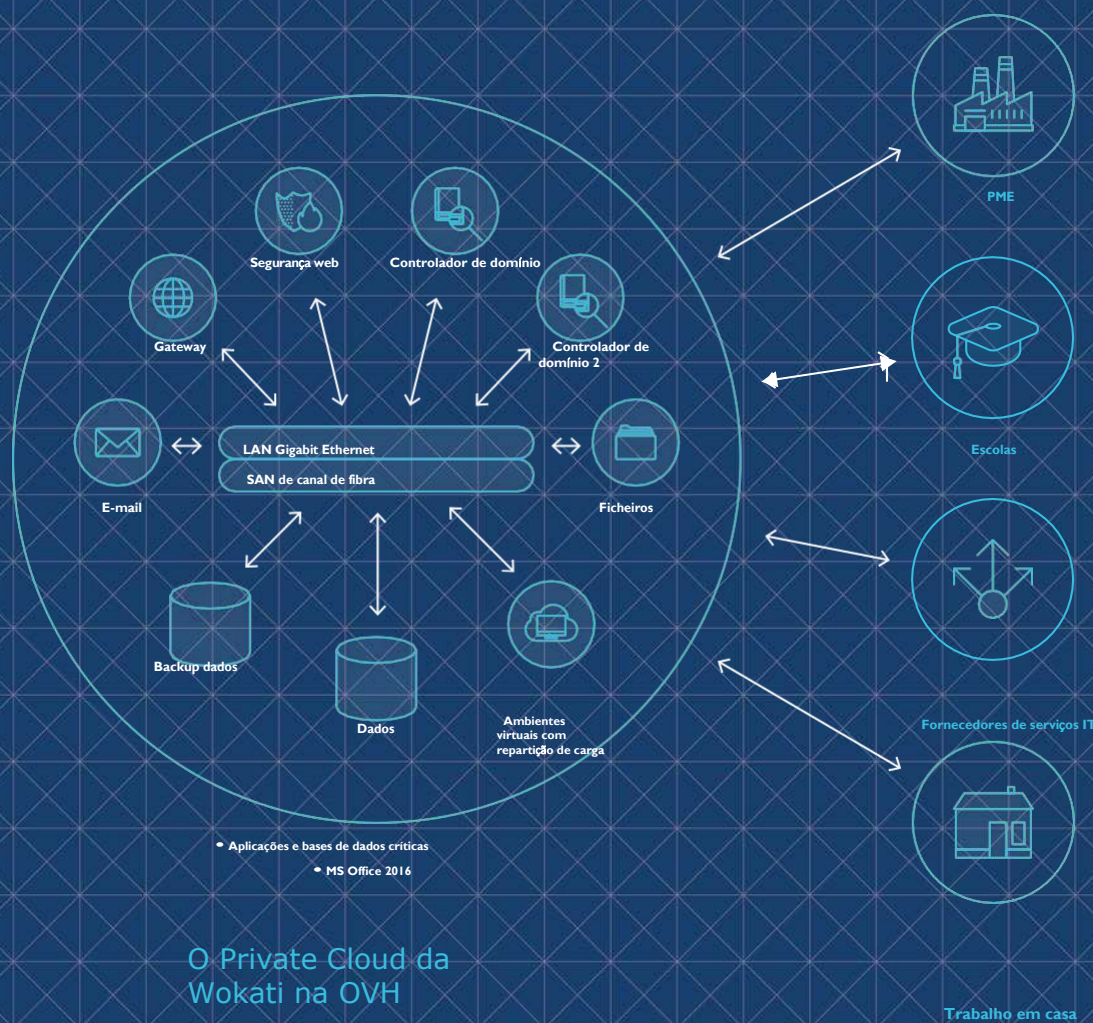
PME

Segurança web

Controlador de domínio

Gateway

Controlador de domínio 2

Escolas

LAN Gigabit Ethernet

SAN de canal de fibra

E-mail

Ficheiros

Backup dados

Dados

Ambientes virtuais com repartição de carga

Fornecedores de serviços IT

• Aplicações e bases de dados críticas

• MS Office 2016

O Private Cloud da Wokati na OVH

Trabalho em casa